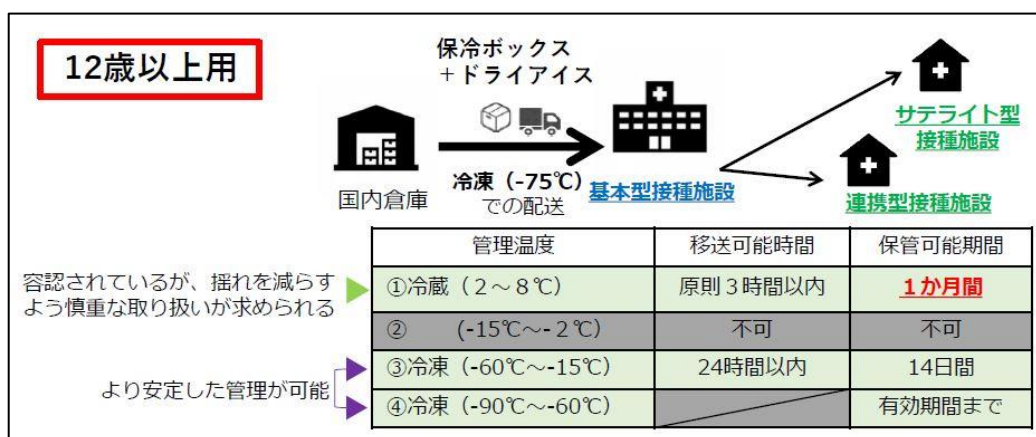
12歳以上用

保冷ボックス
＋ドライアイス

国内倉庫

冷凍（-75℃）
での配送

基本型接種施設

サテライト型
接種施設

連携型接種施設

| 管理温度 | 移送可能時間 | 保管可能期間 |
|---|---|---|
| ①冷蔵（2～8℃） | 原則３時間以内 | １か月間 |
| ②　（-15℃～-2℃） | 不可 | 不可 |
| ③冷凍（-60℃～-15℃） | 24時間以内 | 14日間 |
| ④冷凍（-90℃～-60℃） |  | 有効期間まで |

容認されているが、揺れを減らすよう慎重な取り扱いが求められる

より安定した管理が可能